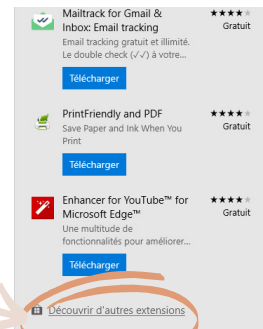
Mailtrack for Gmail & Inbox: Email tracking
★★★★
Gratuit
Email tracking gratuit et illimité. Le double check (√√) à votre...
Télécharger

PrintFriendly and PDF
★★★★
Gratuit
Save Paper and Ink When You Print
Télécharger

Enhancer for YouTube™ for Microsoft Edge™
★★★★
Gratuit
Une multitude de fonctionnalités pour améliorer...
Télécharger

Découvrir d'autres extensions